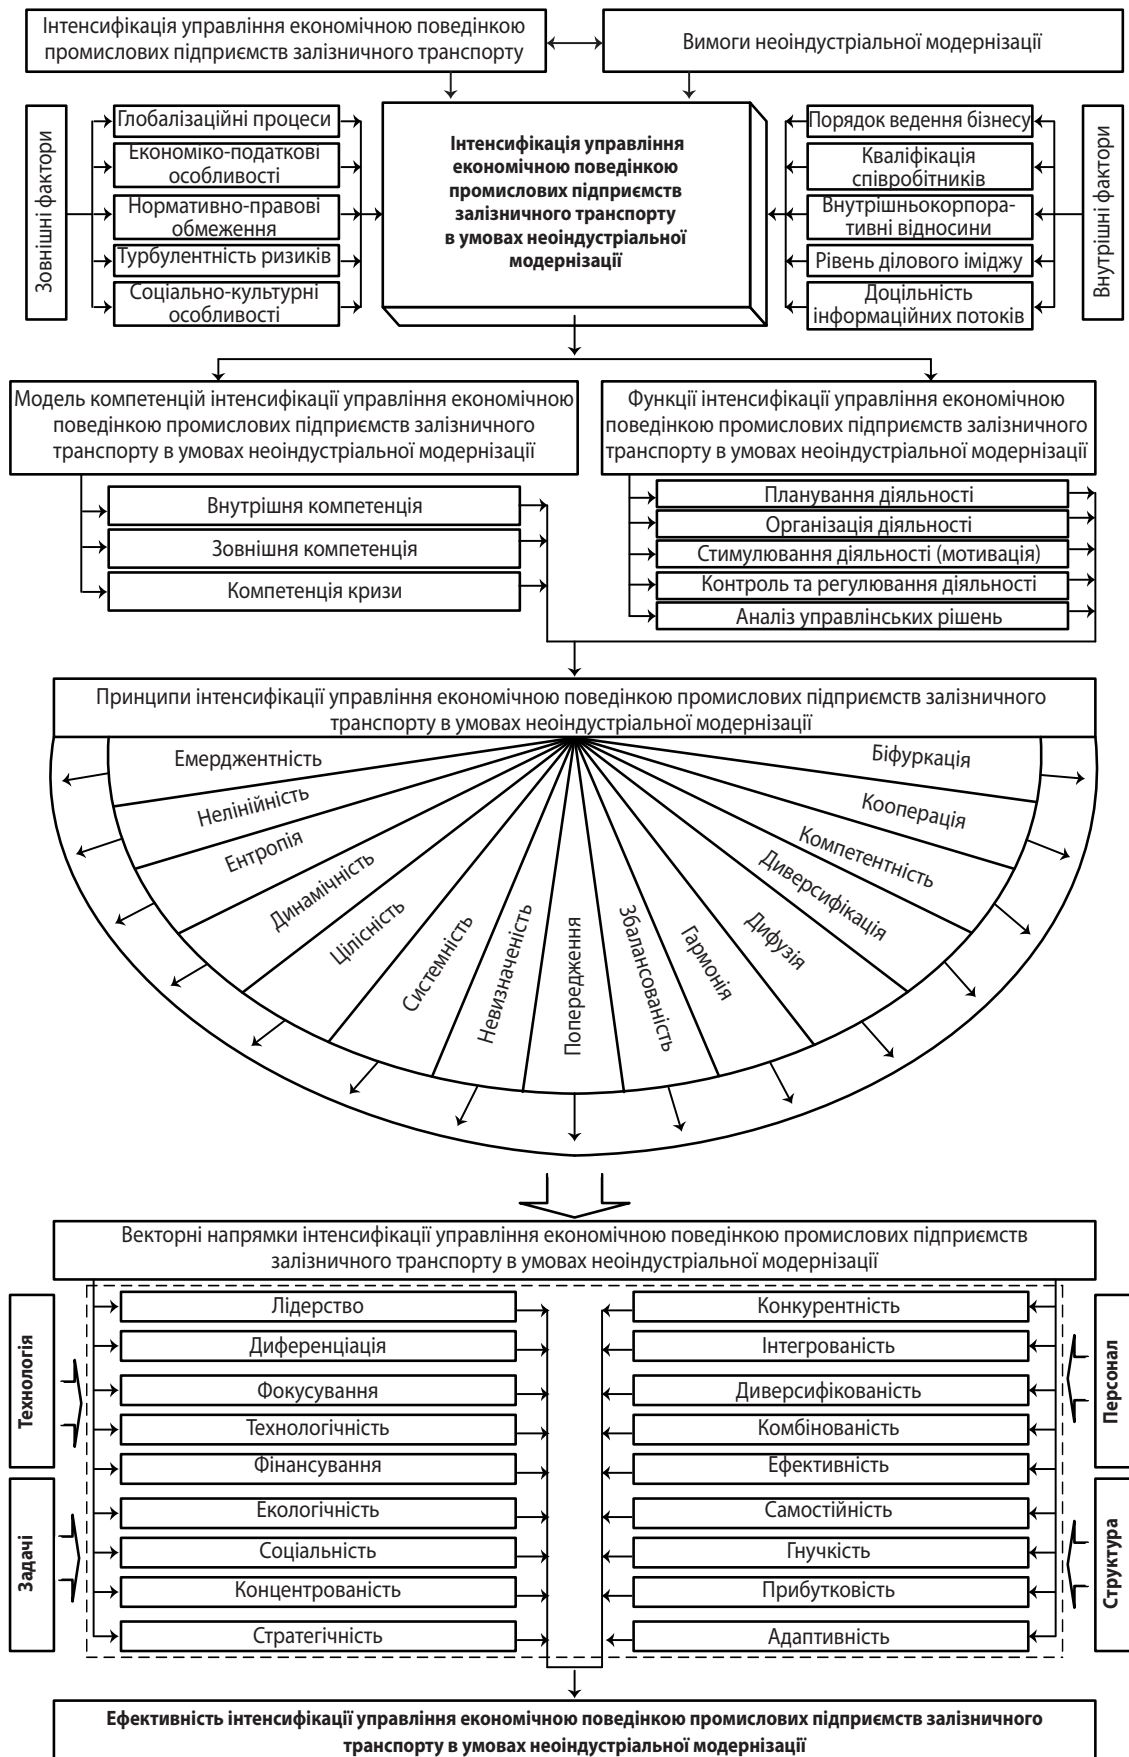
Інтенсифікація управління економічною поведінкою промислових підприємств залізничного транспорту

Вимоги неоіндустріальної модернізації

Зовнішні фактори

Глобалізаційні процеси

Економіко-податкові особливості

Нормативно-правові обмеження

Турбулентність ризиків

Соціально-культурні особливості

Інтенсифікація управління економічною поведінкою промислових підприємств залізничного транспорту в умовах неоіндустріальної модернізації

Порядок ведення бізнесу

Кваліфікація співробітників

Внутрішньокорпоративні відносини

Рівень ділового іміджу

Доцільність інформаційних потоків

Внутрішні фактори

Модель компетенцій інтенсифікації управління економічною поведінкою промислових підприємств залізничного транспорту в умовах неоіндустріальної модернізації

Функції інтенсифікації управління економічною поведінкою промислових підприємств залізничного транспорту в умовах неоіндустріальної модернізації

Внутрішня компетенція

Зовнішня компетенція

Компетенція кризи

Планування діяльності

Організація діяльності

Стимулювання діяльності (мотивація)

Контроль та регулювання діяльності

Аналіз управлінських рішень

Принципи інтенсифікації управління економічною поведінкою промислових підприємств залізничного транспорту в умовах неоіндустріальної модернізації

Емерджентність

Нелінійність

Ентропія

Динамічність

Цілісність

Системність

Невизначеність

Попередження

Збалансованість

Гармонія

Дифузія

Диверсифікація

Компетентність

Кооперація

Біфуркація

Векторні напрямки інтенсифікації управління економічною поведінкою промислових підприємств залізничного транспорту в умовах неоіндустріальної модернізації

Технологія

Задачі

Лідерство

Диференціація

Фокусування

Технологічність

Фінансування

Екологічність

Соціальність

Концентрованість

Стратегічність

Конкурентність

Інтегрованість

Диверсифікованість

Комбінованість

Ефективність

Самостійність

Гнучкість

Прибутковість

Адаптивність

Персонал

Структура

Ефективність інтенсифікації управління економічною поведінкою промислових підприємств залізничного транспорту в умовах неоіндустріальної модернізації